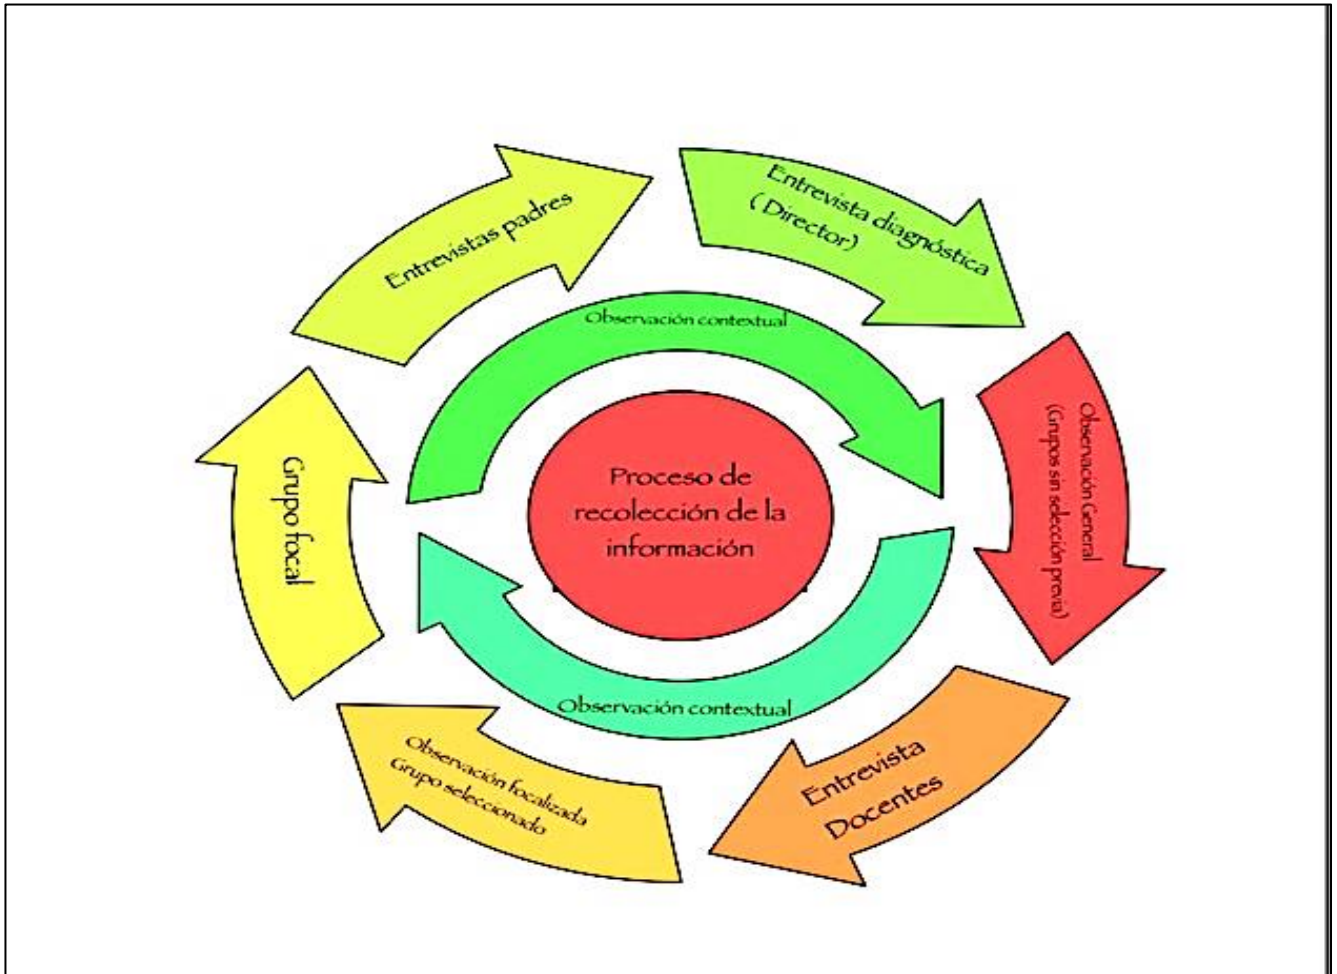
Entrevista diagnóstica
( Director)

Observación General
(Grupos sin selección previa)

Entrevista
Docentes

Observación focalizada
Grupo seleccionado

Grupo focal

Entrevistas padres

Observación contextual

Proceso de recolección de la información

Observación contextual